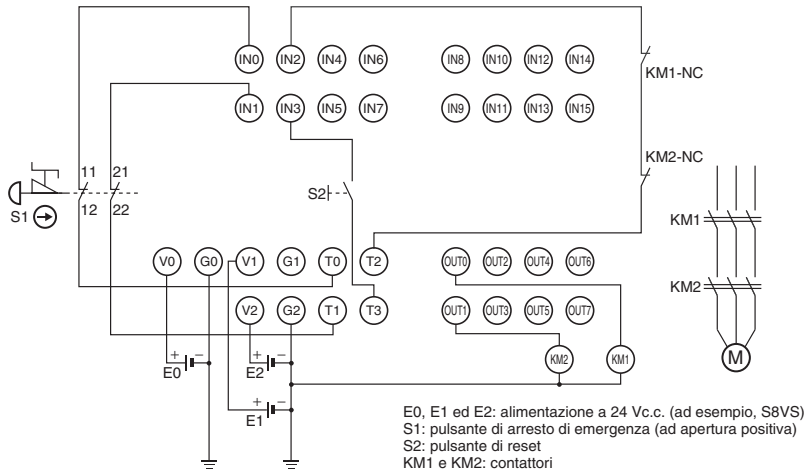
IN0 IN2 IN4 IN6 IN8 IN10 IN12 IN14

KM1-NC

IN1 IN3 IN5 IN7 IN9 IN11 IN13 IN15

KM2-NC

11 21

S2

12 22

S1

KM1

V0 G0 V1 G1 T0 T2 OUT0 OUT2 OUT4 OUT6

KM2

V2 G2 T1 T3 OUT1 OUT3 OUT5 OUT7

+ −

E0

+ −

E2

KM2 KM1

M

+ −

E1

E0, E1 ed E2: alimentazione a 24 Vc.c. (ad esempio, S8VS)
S1: pulsante di arresto di emergenza (ad apertura positiva)
S2: pulsante di reset
KM1 e KM2: contattori